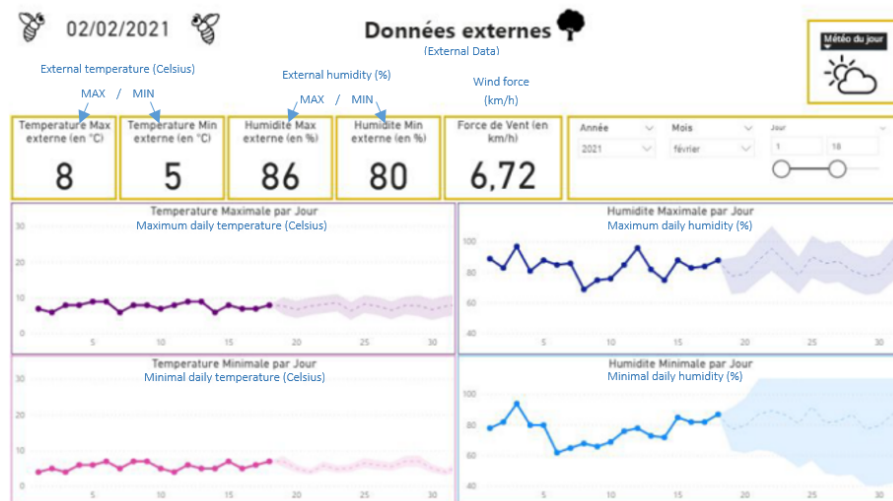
02/02/2021

Données externes
(External Data)

Météo du jour

External temperature (Celsius)
MAX / MIN

External humidity (%)
MAX / MIN

Wind force (km/h)

Temperature Max externe (en °C)
8

Temperature Min externe (en °C)
5

Humidite Max externe (en %)
86

Humidite Min externe (en %)
80

Force de Vent (en km/h)
6,72

Année
2021

Mois
février

Jour
1
18

Temperature Maximale par Jour
Maximum daily temperature (Celsius)
30
20
10
0
5 10 15 20 25 30

Humidite Maximale par Jour
Maximum daily humidity (%)
100
80
60
40
5 10 15 20 25 30

Temperature Minimale par Jour
Minimal daily temperature (Celsius)
30
20
10
0
5 10 15 20 25 30

Humidite Minimale par Jour
Minimal daily humidity (%)
100
80
60
40
5 10 15 20 25 30